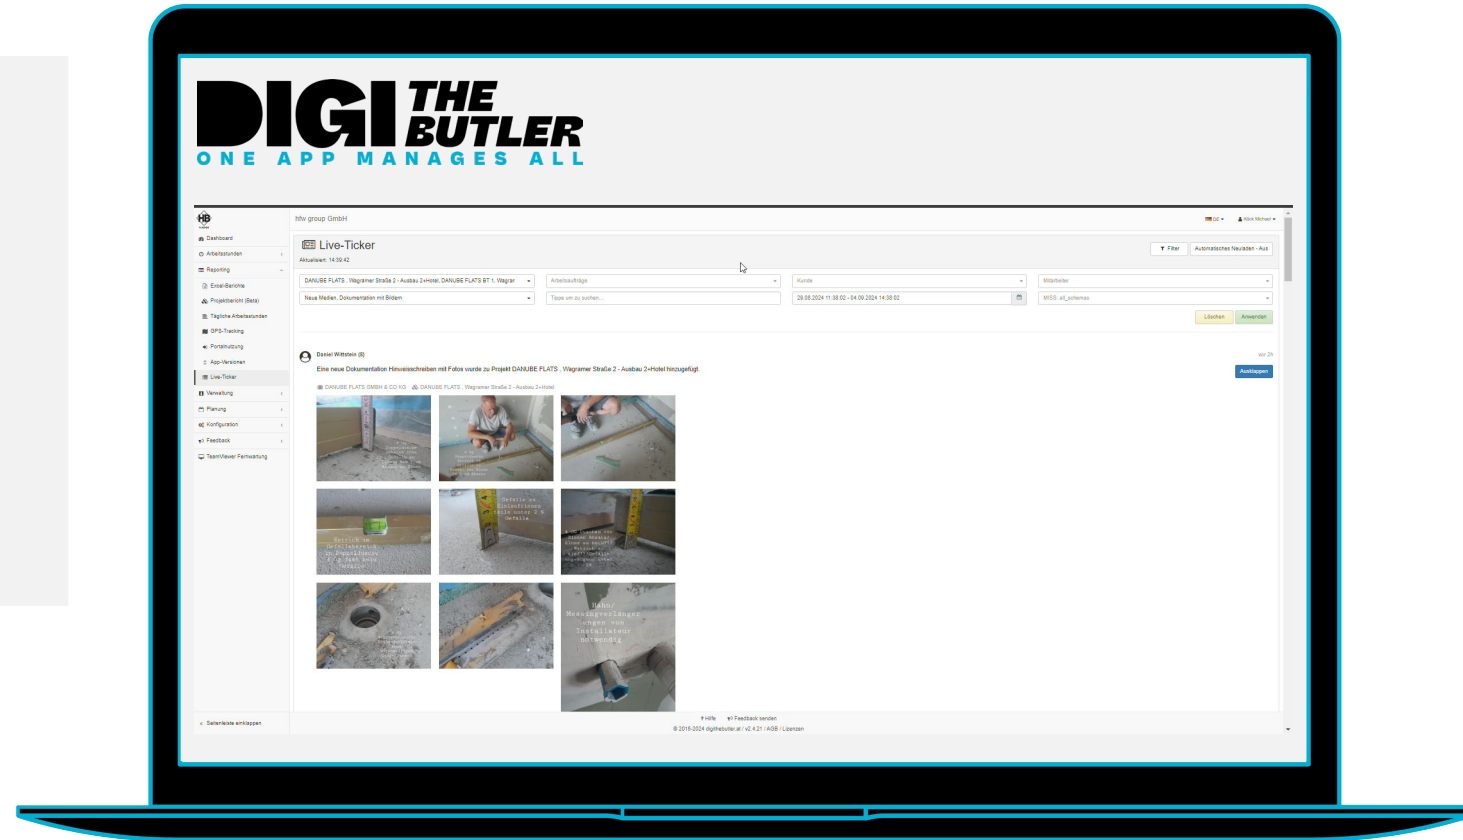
DIGI THE BUTLER
ONE APP MANAGES ALL

HB

htw group GmbH

DE
Alex Michael

Dashboard
Arbeitsstunden
Reporting
Excel-Berichte
Projektbericht (Beta)
Tägliche Arbeitsstunden
GPS-Tracking
Portalnutzung
App-Versionen
Live-Ticker
Verwaltung
Planung
Konfiguration
Feedback
TeamViewer Fernwartung

Live-Ticker
Aktualisiert: 14:39:42

Filter
Automatisches Neuladen - Aus

DANUBE FLATS , Wagramer Straße 2 - Ausbau 2+Hotel, DANUBE FLATS BT 1, Wagrar
Arbeitsaufträge
Kunde
Mitarbeiter
Neue Medien, Dokumentation mit Bildern
Tippe um zu suchen...
28.08.2024 11:38:02 - 04.09.2024 14:38:02
MISS: all_sitemas

Löschen
Anwenden

Daniel Wittstein (8)
vor 2h
Eine neue Dokumentation Hinweisschreiben mit Fotos wurde zu Projekt DANUBE FLATS , Wagramer Straße 2 - Ausbau 2+Hotel hinzugefügt.
Ausklappen
DANUBE FLATS GMBH & CO KG
DANUBE FLATS , Wagramer Straße 2 - Ausbau 2+Hotel

Gefälle zu Einlaufrinne teils unter 2 % Gefälle
Bereich im Gefällebereich
Nahe/ Messingverlängerungen von Installateur notwendig
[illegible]

Seitenleiste einklappen

Hilfe
Feedback senden
© 2015-2024 digithebutler.at / v2.4.21 / AGB / Lizenzen